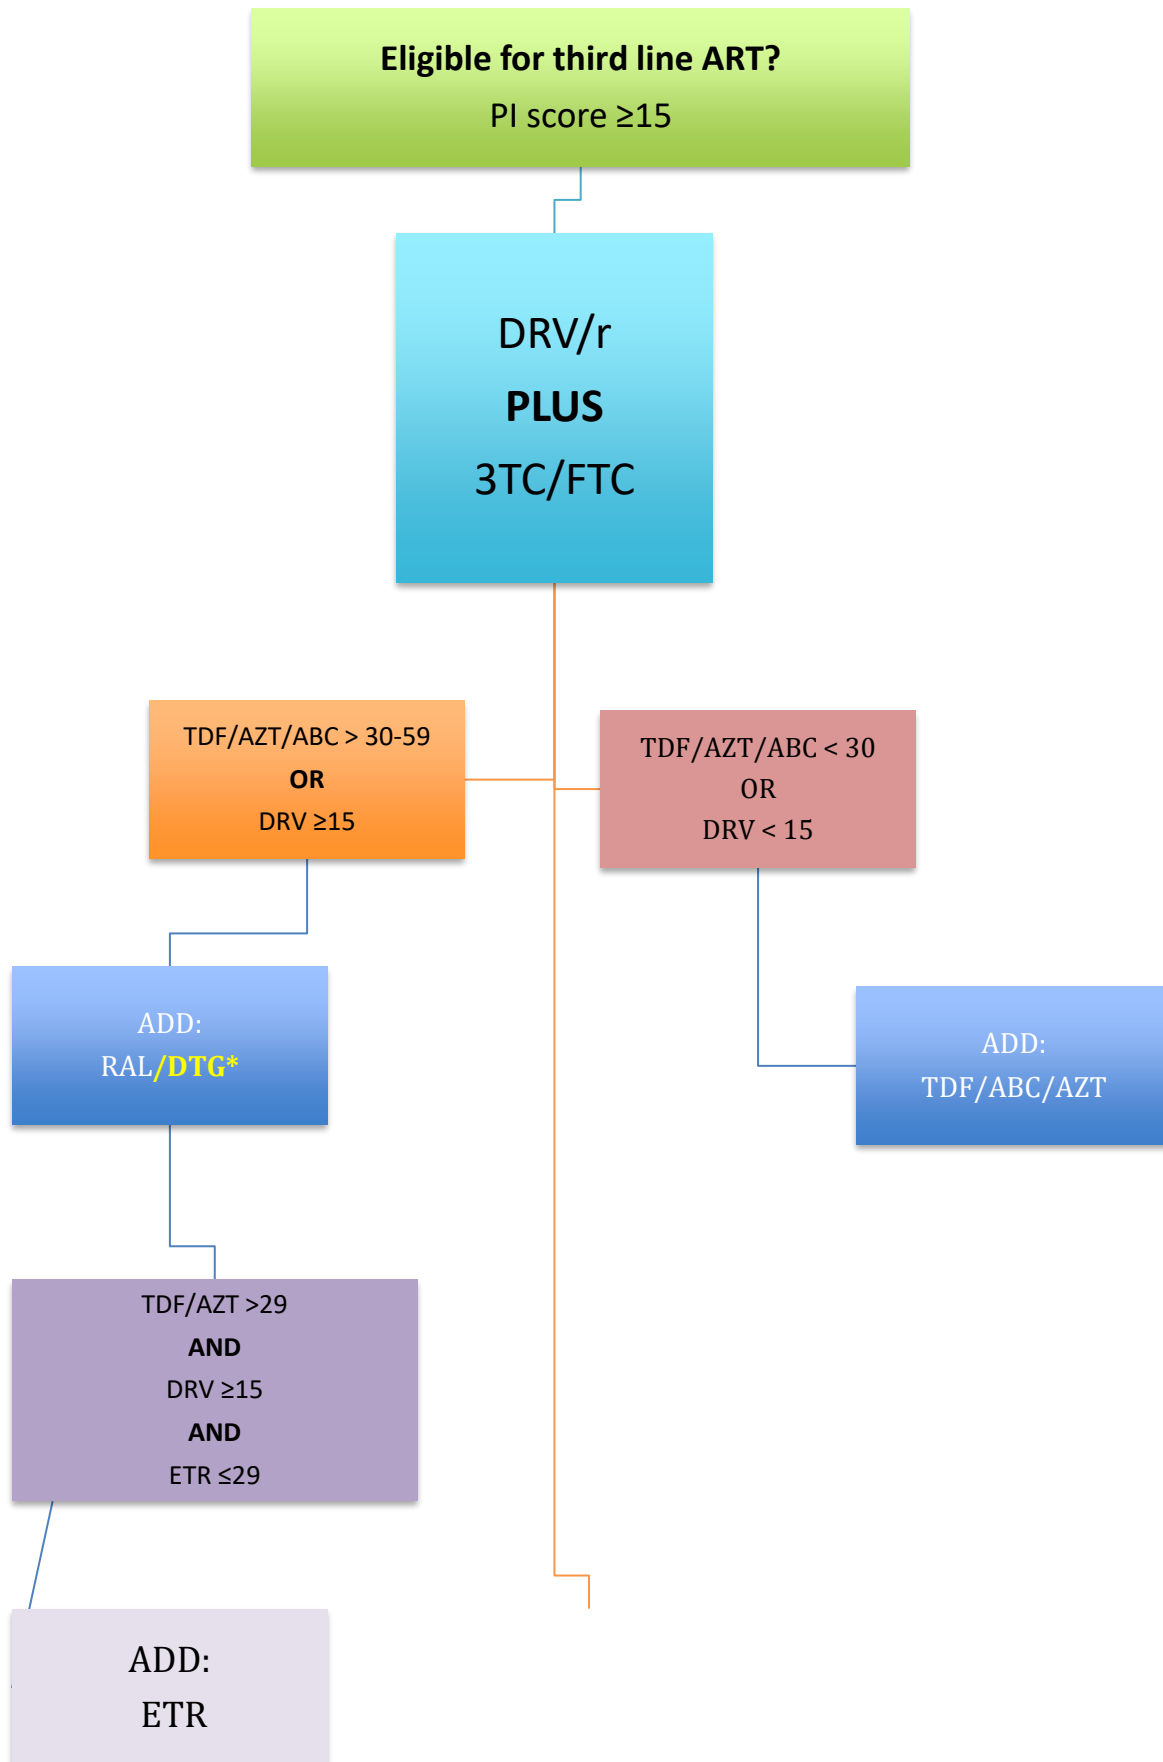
Eligible for third line ART?

PI score ≥15

DRV/r

PLUS

3TC/FTC

TDF/AZT/ABC > 30-59

OR

DRV ≥15

TDF/AZT/ABC < 30

OR

DRV < 15

ADD:

RAL/DTG*

ADD:

TDF/ABC/AZT

TDF/AZT >29

AND

DRV ≥15

AND

ETR ≤29

ADD:

ETR